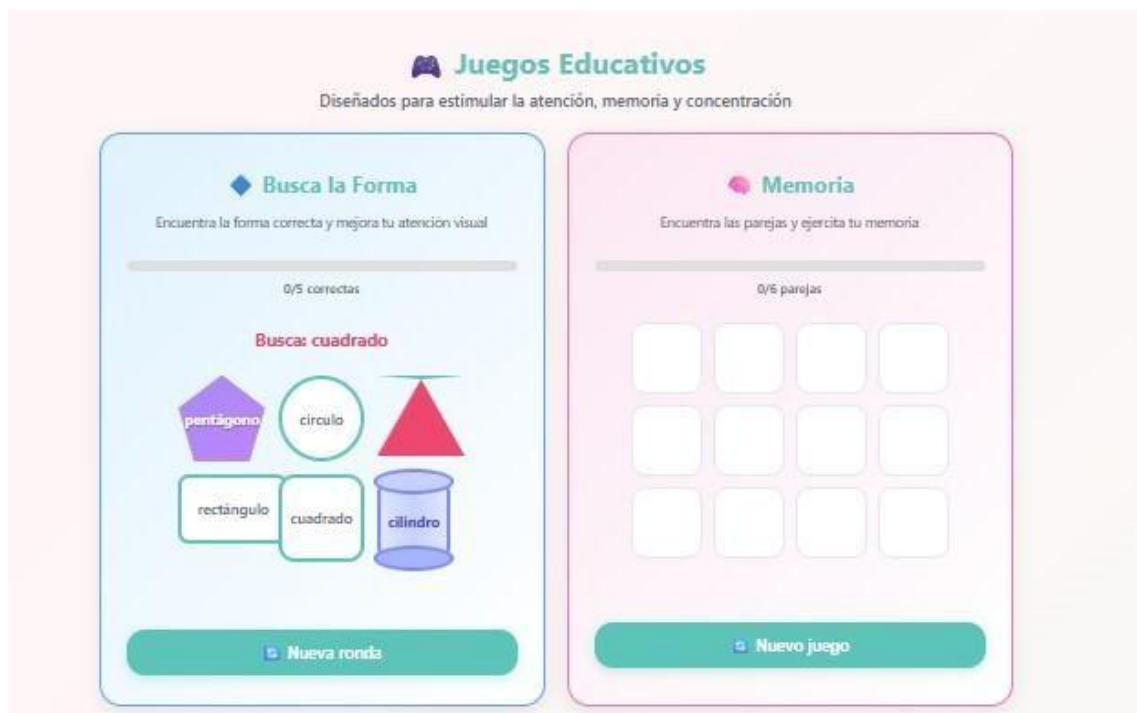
Juegos Educativos
Diseñados para estimular la atención, memoria y concentración

Busca la Forma
Encuentra la forma correcta y mejora tu atención visual
0/5 correctas
Busca: cuadrado
pentágono
circulo
rectángulo
cuadrado
cilindro
Nueva ronda

Memoria
Encuentra las parejas y ejercita tu memoria
0/6 parejas
Nuevo juego